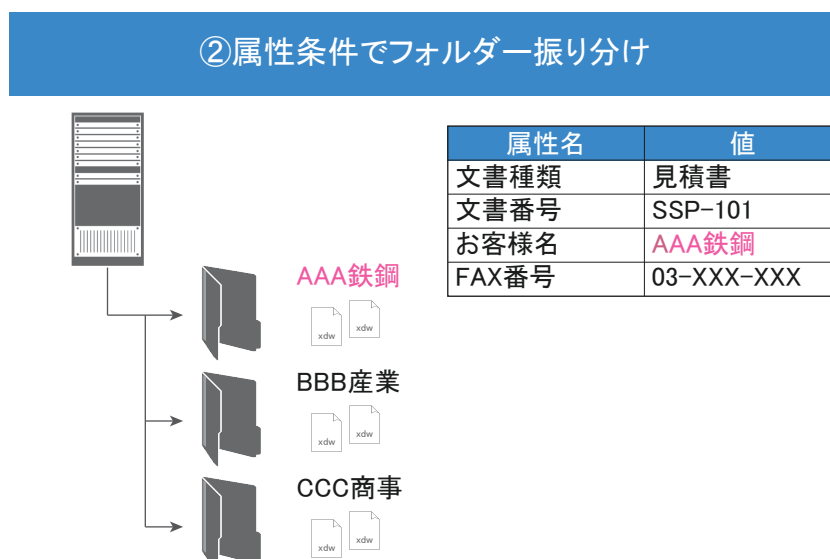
②属性条件でフォルダー振り分け

| 属性名 | 値 |
|---|---|
| 文書種類 | 見積書 |
| 文書番号 | SSP-101 |
| お客様名 | AAA鉄鋼 |
| FAX番号 | 03-XXX-XXX |

AAA鉄鋼

xdw xdw

BBB産業

xdw xdw

CCC商事

xdw xdw